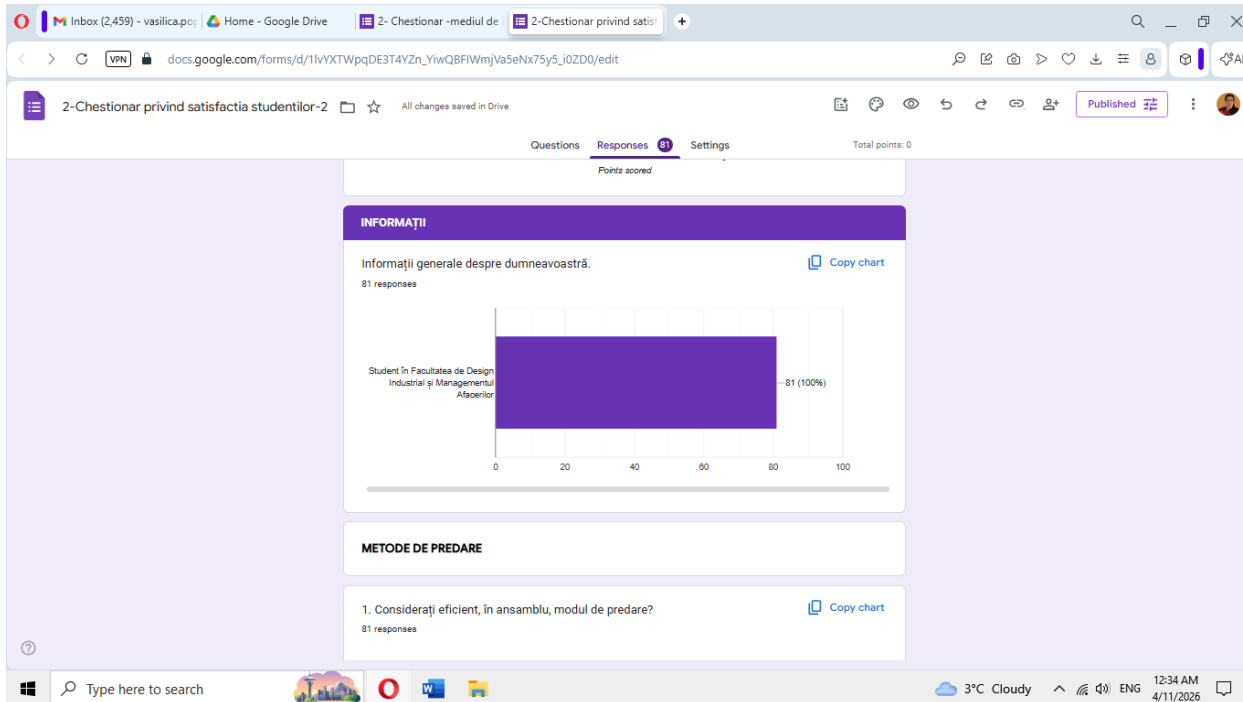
Inbox (2,459) - vasilica.pop | Home - Google Drive | 2- Chestionar -mediul de | 2-Chestionar privind satisf

VPN docs.google.com/forms/d/1lvYXTWpqDE3T4YZn_YiwQBFIWmjVa5eNx75y5_i0ZD0/edit

2-Chestionar privind satisfactia studentilor-2

All changes saved in Drive

Published

Questions Responses 81 Settings Total points: 0

Points scored

INFORMAȚII

Informații generale despre dumneavoastră.

81 responses

Copy chart

Student în Facultatea de Design Industrial și Managementul Afacerilor

81 (100%)

0 20 40 60 80 100

METODE DE PREDARE

1. Considerați eficient, în ansamblu, modul de predare?

81 responses

Copy chart

Type here to search

3°C Cloudy ENG 12:34 AM 4/11/2026